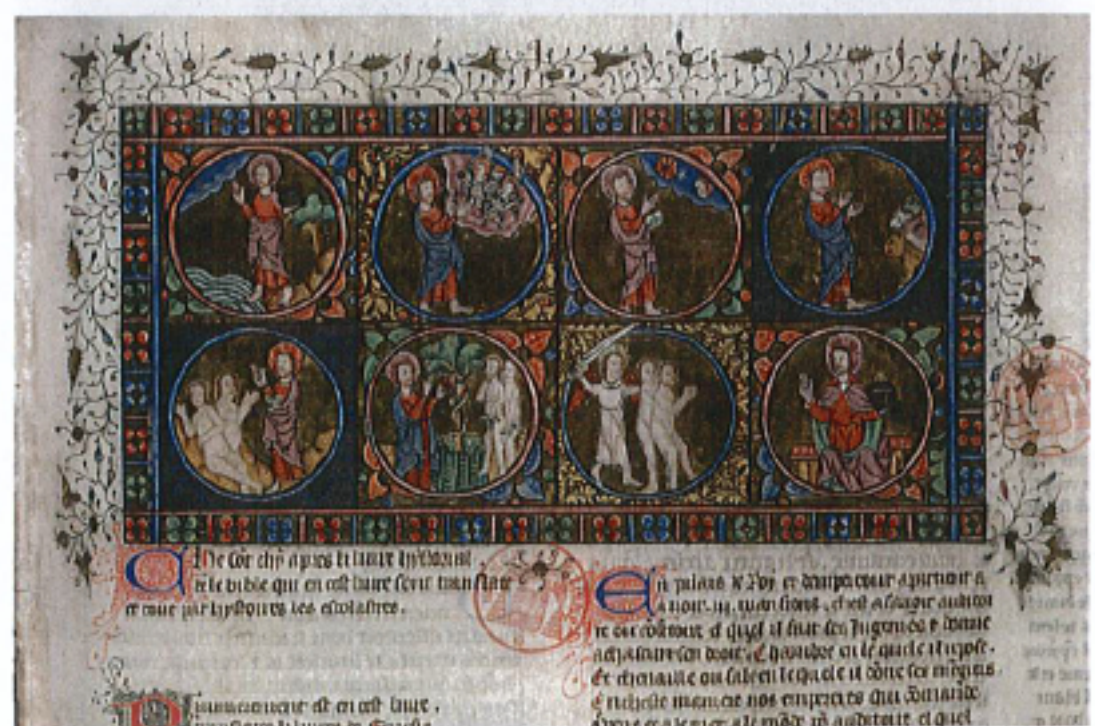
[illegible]y comence apres li livre hystorial de le bible qui en est livre ferir translate et trait par lystoires les escolastres.

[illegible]n palais de roy et d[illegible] ayant noir a noir .iiij. mansions, chest a sçavoir a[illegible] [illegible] le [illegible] il fait ses jugemens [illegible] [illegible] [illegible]

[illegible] est en est livre, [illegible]